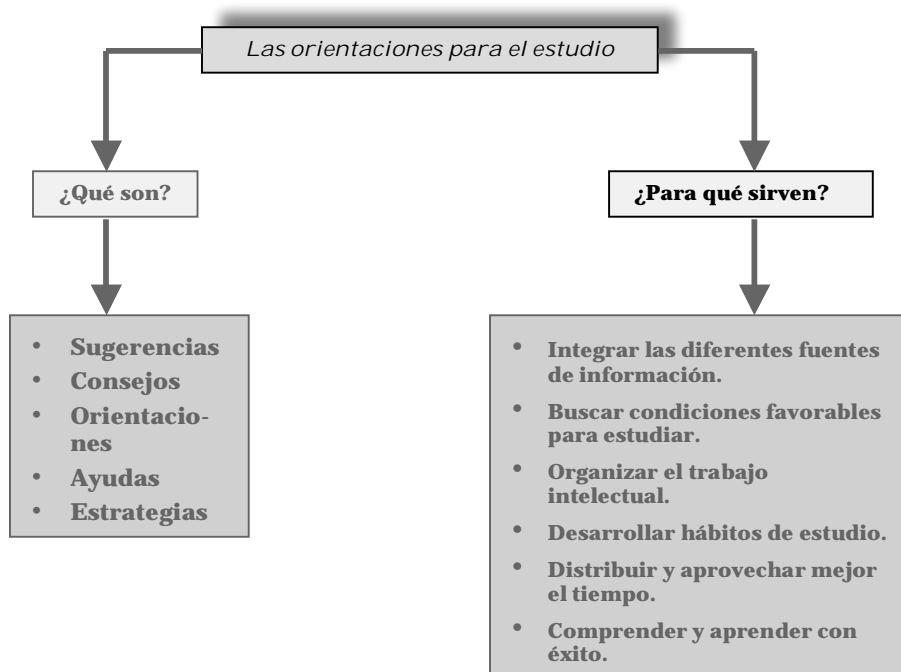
Las orientaciones para el estudio

¿Qué son?

- Sugerencias
- Consejos
- Orientaciones
- Ayudas
- Estrategias

¿Para qué sirven?

- Integrar las diferentes fuentes de información.
- Buscar condiciones favorables para estudiar.
- Organizar el trabajo intelectual.
- Desarrollar hábitos de estudio.
- Distribuir y aprovechar mejor el tiempo.
- Comprender y aprender con éxito.